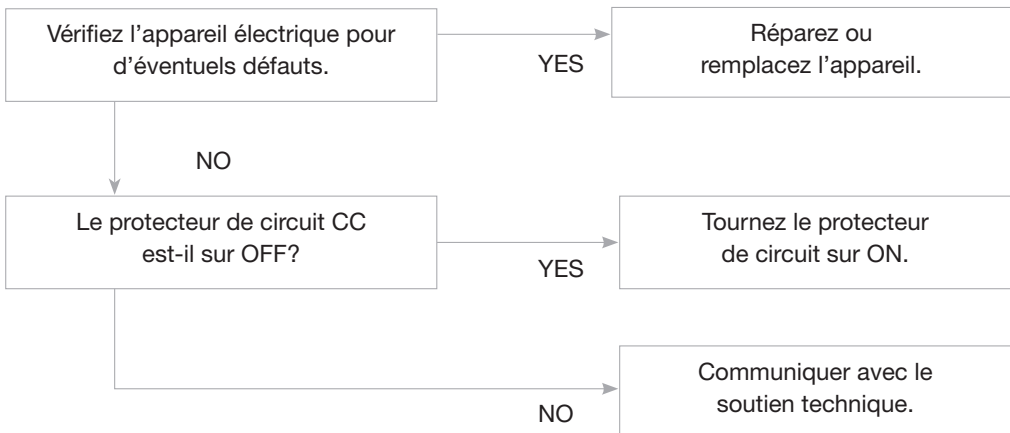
Vérifiez l’appareil électrique pour d’éventuels défauts.

YES

Réparez ou remplacez l’appareil.

NO

Le protecteur de circuit CC est-il sur OFF?

YES

Tournez le protecteur de circuit sur ON.

NO

Communiquer avec le soutien technique.